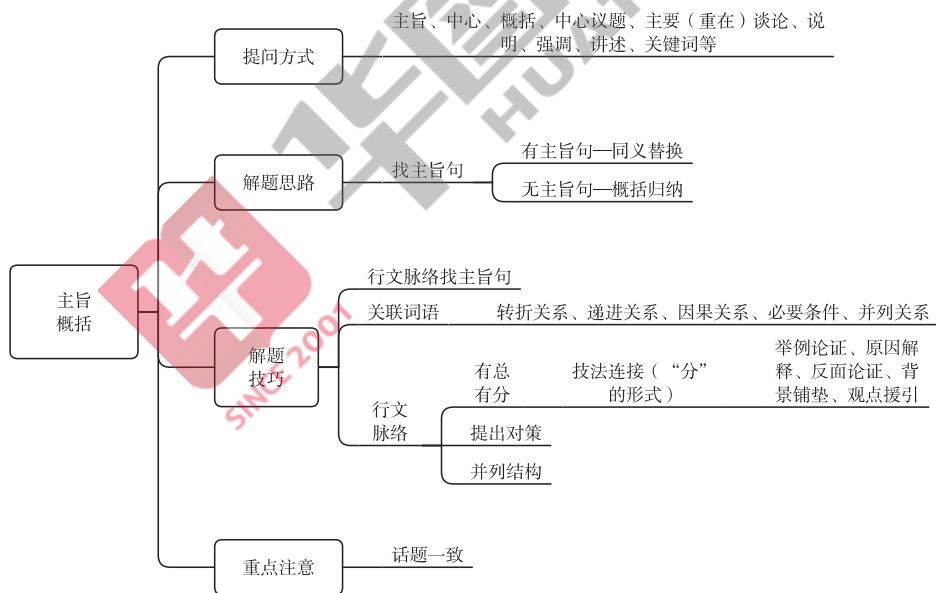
主旨概括

提问方式

主旨、中心、概括、中心议题、主要（重在）谈论、说明、强调、讲述、关键词等

解题思路

找主旨句

有主旨句—同义替换

无主旨句—概括归纳

解题技巧

行文脉络找主旨句

关联词语

转折关系、递进关系、因果关系、必要条件、并列关系

行文脉络

有总有分

技法连接（“分”的形式）

举例论证、原因解释、反面论证、背景铺垫、观点援引

提出对策

并列结构

重点注意

话题一致

SINCE 2001